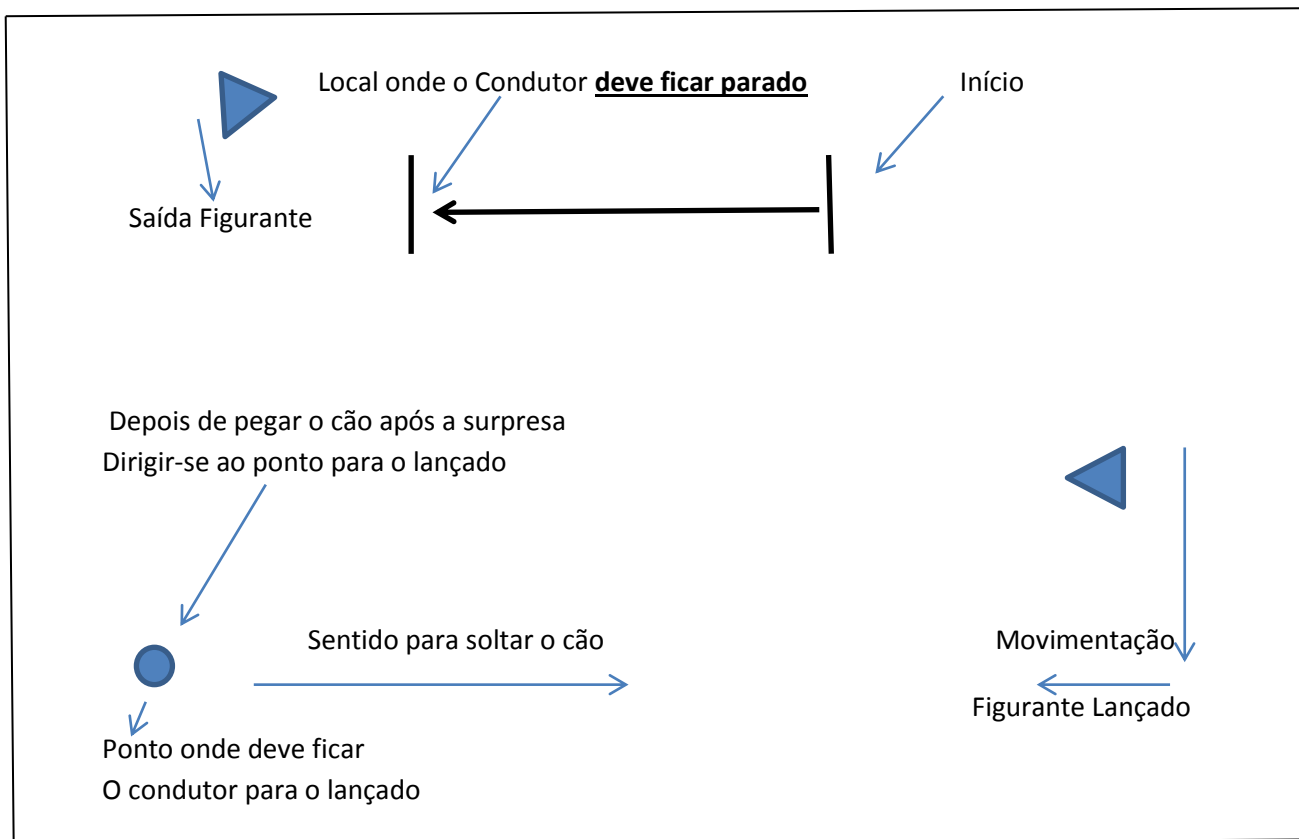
Local onde o Condutor **deve ficar parado**

Início

Saída Figurante

Depois de pegar o cão após a surpresa
Dirigir-se ao ponto para o lançado

Sentido para soltar o cão

Movimentação

Figurante Lançado

Ponto onde deve ficar
O condutor para o lançado